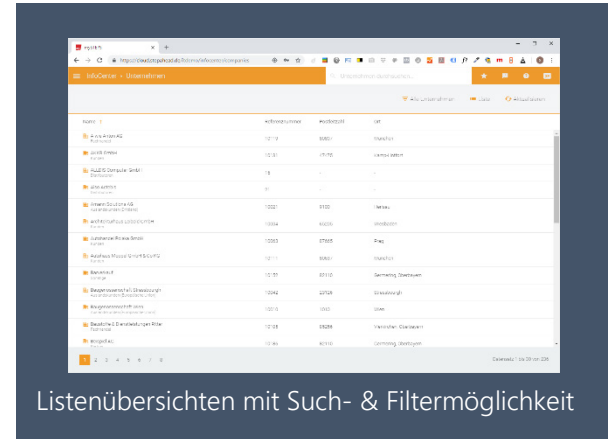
InfoCenter › Unternehmen

Name

A+W Anlagen AG

ALTEN Computer GmbH

Alte Apotheke

Amann Solutions AG

Architekturbüro

Autohaus

Bauunternehmung

Beratung

1 2 3 4 5 6 7 8

Listenübersichten mit Such- & Filtermöglichkeit